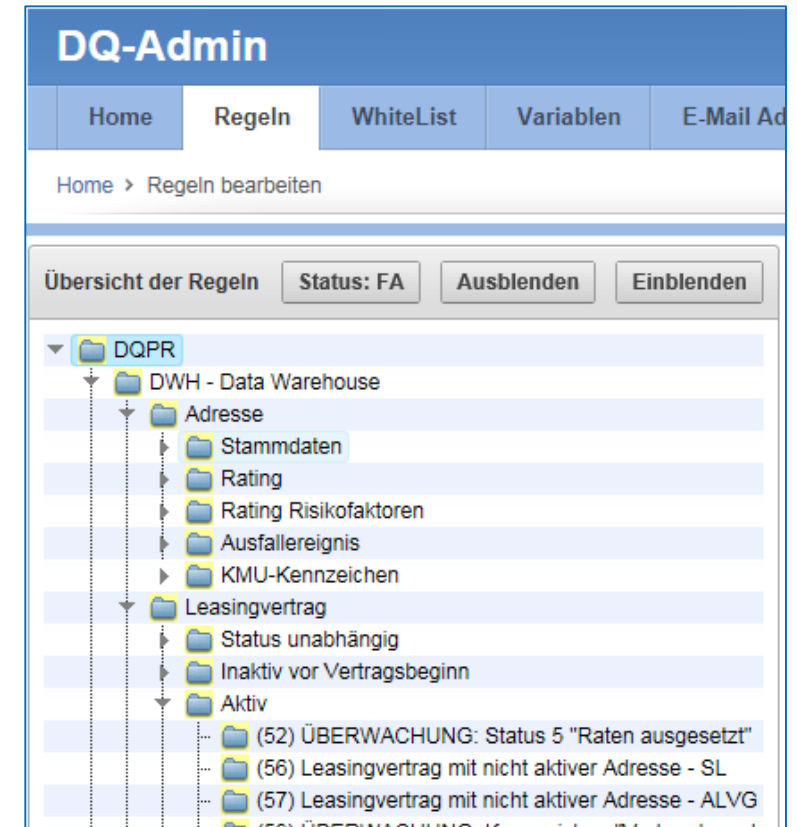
DQ-Admin

Home
Regeln
WhiteList
Variablen
E-Mail Ad

Home › Regeln bearbeiten

Übersicht der Regeln
Status: FA
Ausblenden
Einblenden

DQPR
DWH - Data Warehouse
Adresse
Stammdaten
Rating
Rating Risikofaktoren
Ausfallereignis
KMU-Kennzeichen
Leasingvertrag
Status unabhängig
Inaktiv vor Vertragsbeginn
Aktiv
(52) ÜBERWACHUNG: Status 5 "Raten ausgesetzt"
(56) Leasingvertrag mit nicht aktiver Adresse - SL
(57) Leasingvertrag mit nicht aktiver Adresse - ALVG
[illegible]